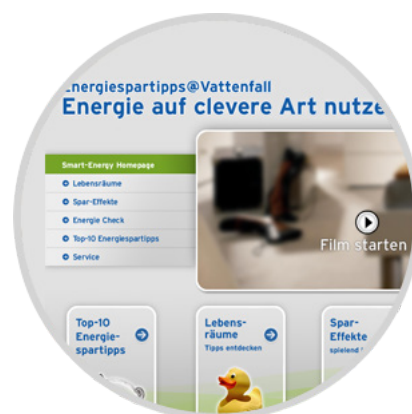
Energiespartipps@Vattenfall
Energie auf clevere Art nutze

Smart-Energy Homepage
Lebensräume
Spar-Effekte
Energie Check
Top-10 Energiespartipps
Service

Film starten

Top-10 Energiespartipps

Lebensräume
Tipps entdecken

Spar-Effekte
spielend